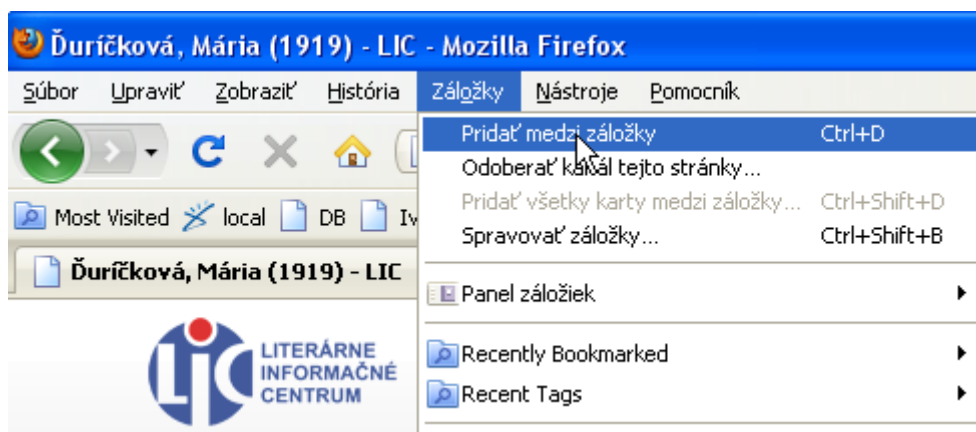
Ďuríčková, Mária (1919) - LIC - Mozilla Firefox

Súbor Upraviť Zobraziť História Záložky Nástroje Pomocník

Most Visited local DB Iv

Ďuríčková, Mária (1919) - LIC

LIC LITERÁRNE INFORMAČNÉ CENTRUM

Pridať medzi záložky Ctrl+D
Odoberať kanál tejto stránky...
Pridať všetky karty medzi záložky... Ctrl+Shift+D
Spravovať záložky... Ctrl+Shift+B
Panel záložiek
Recently Bookmarked
Recent Tags